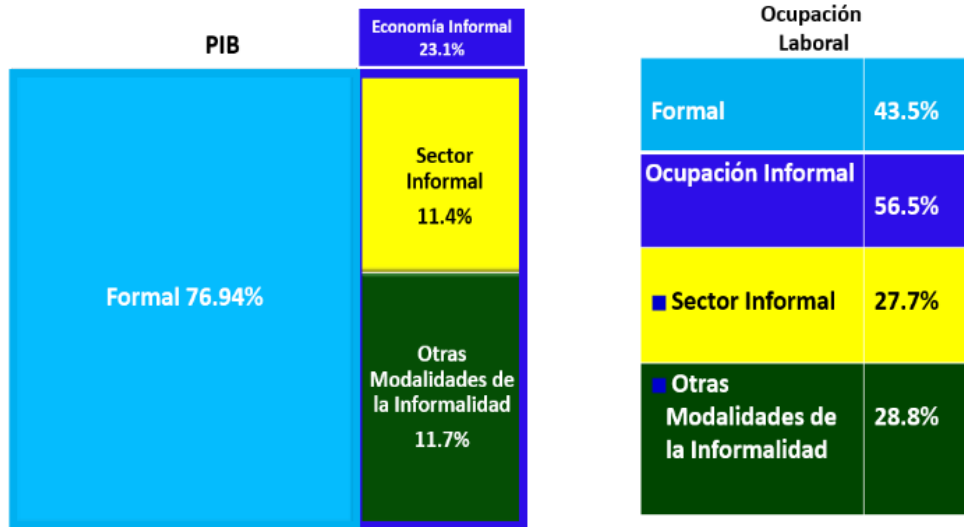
PIB

Economía Informal 23.1%

Formal 76.94%

Sector Informal 11.4%

Otras Modalidades de la Informalidad 11.7%

Ocupación Laboral

| Formal | 43.5% |
|---|---|
| Ocupación Informal | 56.5% |
| Sector Informal | 27.7% |
| Otras Modalidades de la Informalidad | 28.8% |